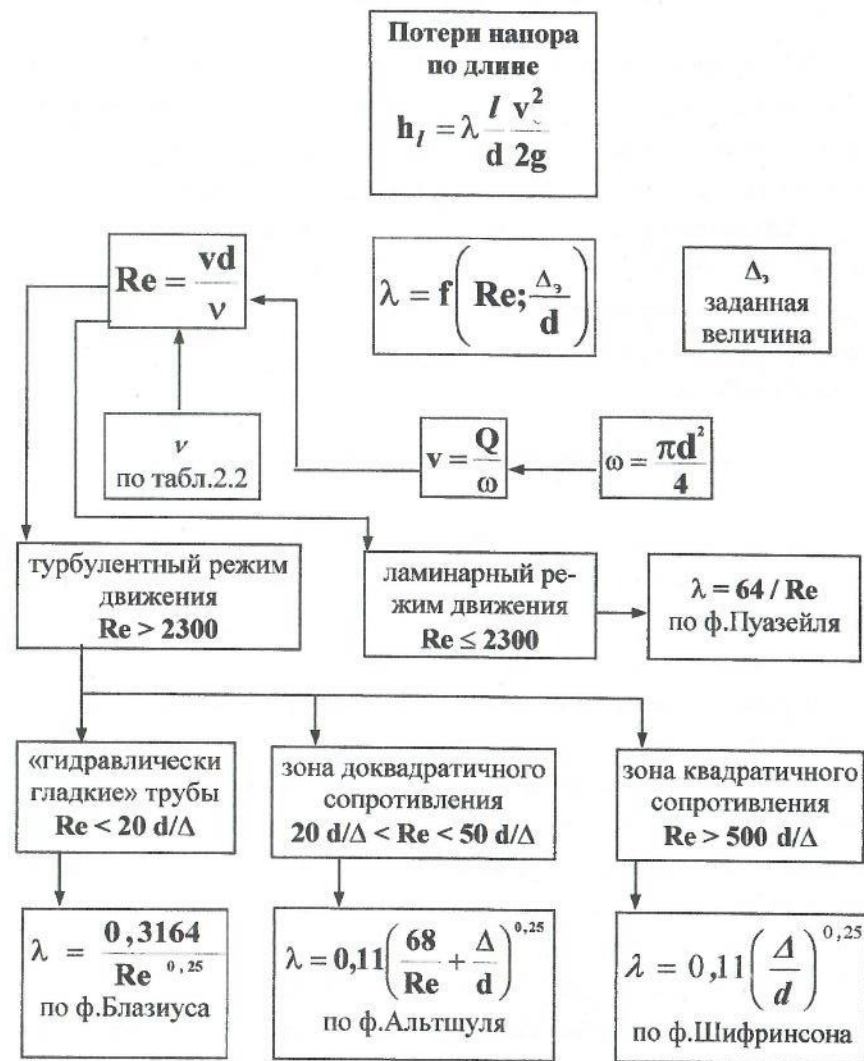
Потери напора по длине
$h_l = \lambda \frac{l}{d}\frac{v^2}{2g}$

$Re = \frac{vd}{\nu}$

$\lambda = f\left(Re; \frac{\Delta_э}{d}\right)$

$\Delta_э$ заданная величина

$\nu$ по табл.2.2

$v = \frac{Q}{\omega}$

$\omega = \frac{\pi d^2}{4}$

турбулентный режим движения $Re > 2300$

ламинарный режим движения $Re \leq 2300$

$\lambda = 64 / Re$ по ф.Пуазейля

«гидравлически гладкие» трубы $Re < 20\ d/\Delta$

зона доквадратичного сопротивления $20\ d/\Delta < Re < 50\ d/\Delta$

зона квадратичного сопротивления $Re > 500\ d/\Delta$

$\lambda = \frac{0,3164}{Re^{0,25}}$ по ф.Блазиуса

$\lambda = 0,11\left(\frac{68}{Re} + \frac{\Delta}{d}\right)^{0,25}$ по ф.Альтшуля

$\lambda = 0,11\left(\frac{\Delta}{d}\right)^{0,25}$ по ф.Шифринсона